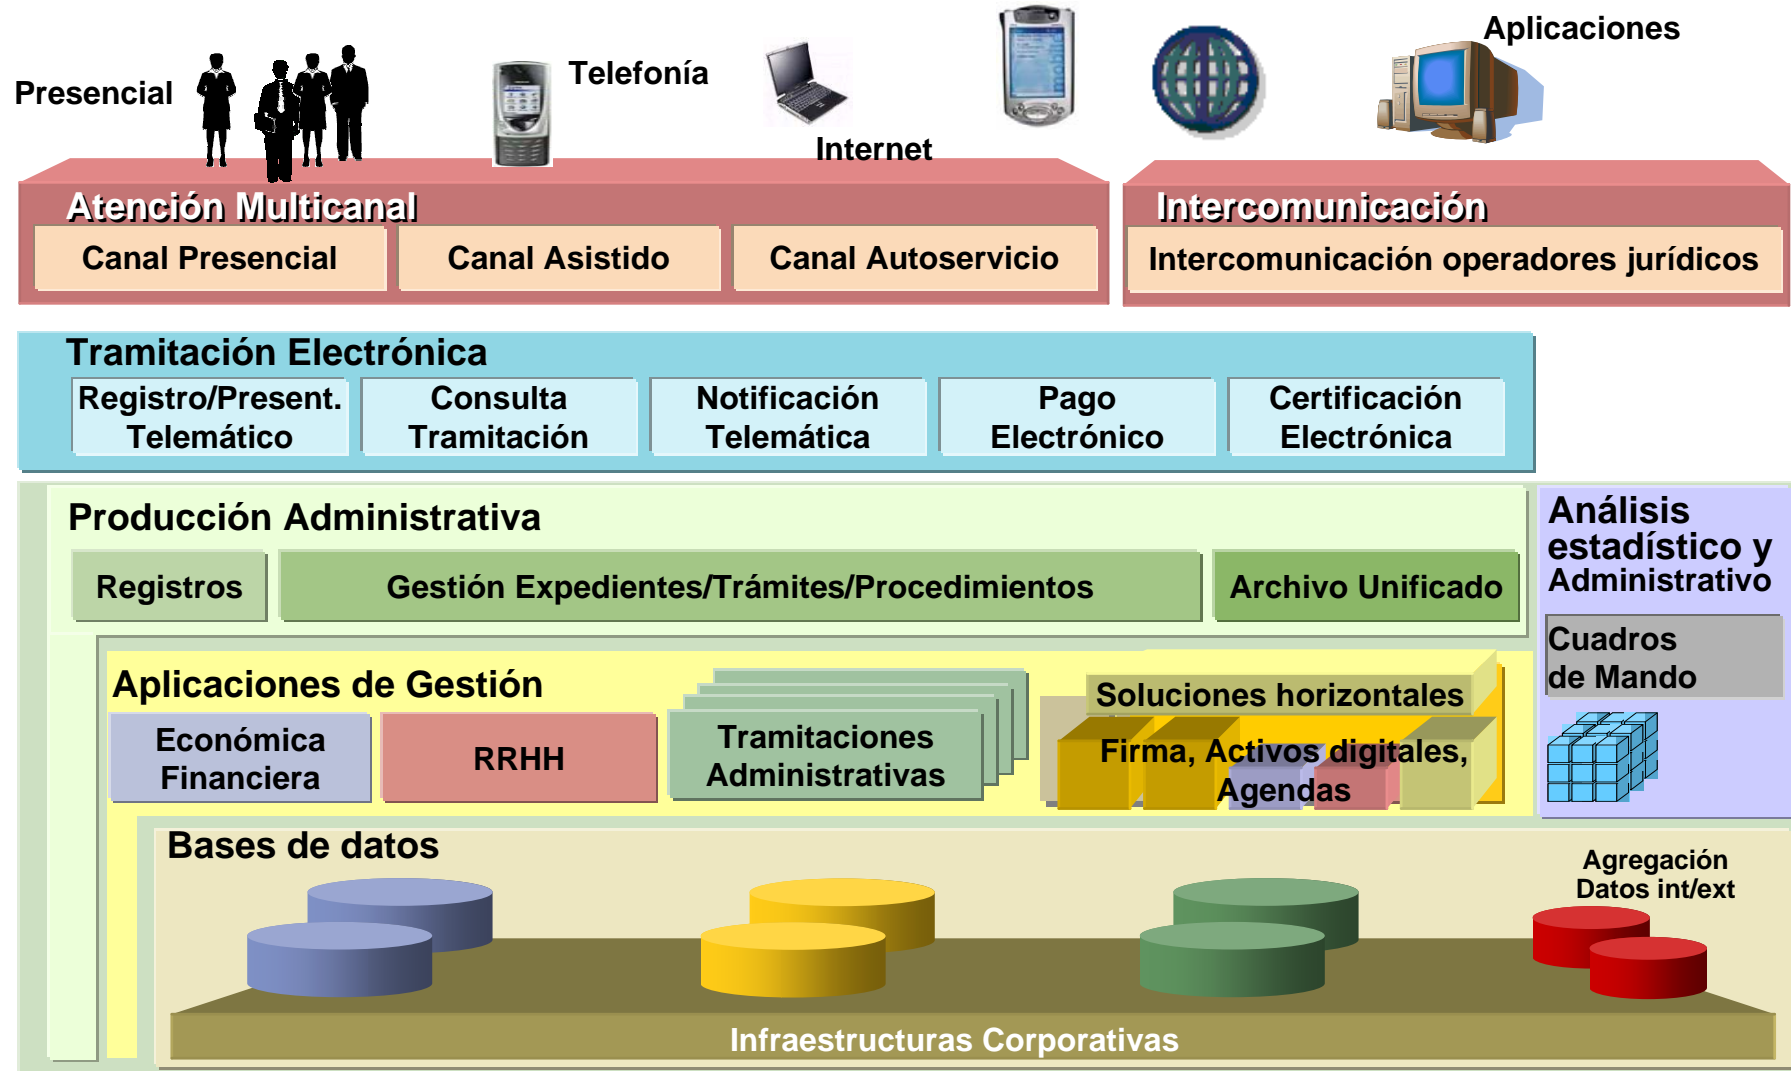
Presencial

Telefonía

Internet

Aplicaciones

Atención Multicanal

Canal Presencial

Canal Asistido

Canal Autoservicio

Intercomunicación

Intercomunicación operadores jurídicos

Tramitación Electrónica

Registro/Present. Telemático

Consulta Tramitación

Notificación Telemática

Pago Electrónico

Certificación Electrónica

Producción Administrativa

Registros

Gestión Expedientes/Trámites/Procedimientos

Archivo Unificado

Análisis estadístico y Administrativo

Cuadros de Mando

Aplicaciones de Gestión

Económica Financiera

RRHH

Tramitaciones Administrativas

Soluciones horizontales

Firma, Activos digitales, Agendas

Bases de datos

Agregación Datos int/ext

Infraestructuras Corporativas